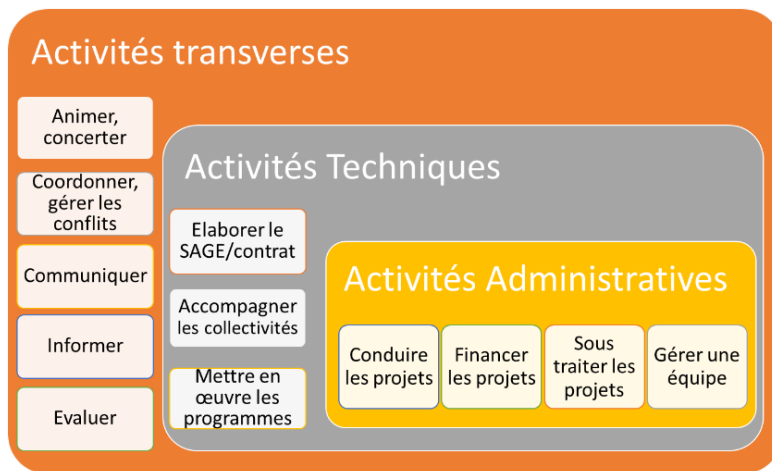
Activités transverses

Animer, concerter

Coordonner, gérer les conflits

Communiquer

Informer

Evaluer

Activités Techniques

Elaborer le SAGE/contrat

Accompagner les collectivités

Mettre en œuvre les programmes

Activités Administratives

Conduire les projets

Financer les projets

Sous traiter les projets

Gérer une équipe